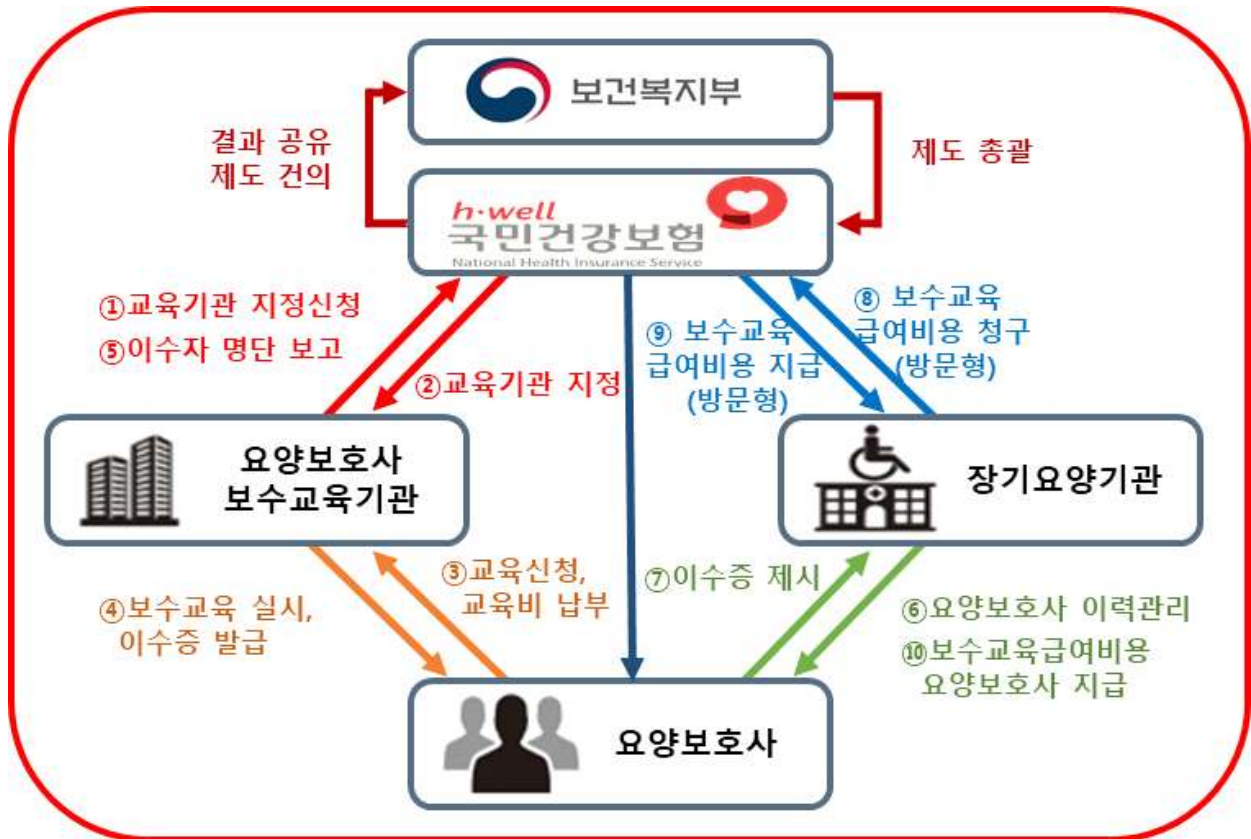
보건복지부

결과 공유
제도 건의

제도 총괄

h·well
국민건강보험
National Health Insurance Service

①교육기관 지정신청
⑤이수자 명단 보고

②교육기관 지정

⑨ 보수교육 급여비용 지급 (방문형)

⑧ 보수교육 급여비용 청구 (방문형)

요양보호사 보수교육기관

장기요양기관

④보수교육 실시, 이수증 발급

③교육신청, 교육비 납부

⑦이수증 제시

⑥요양보호사 이력관리

⑩보수교육급여비용 요양보호사 지급

요양보호사